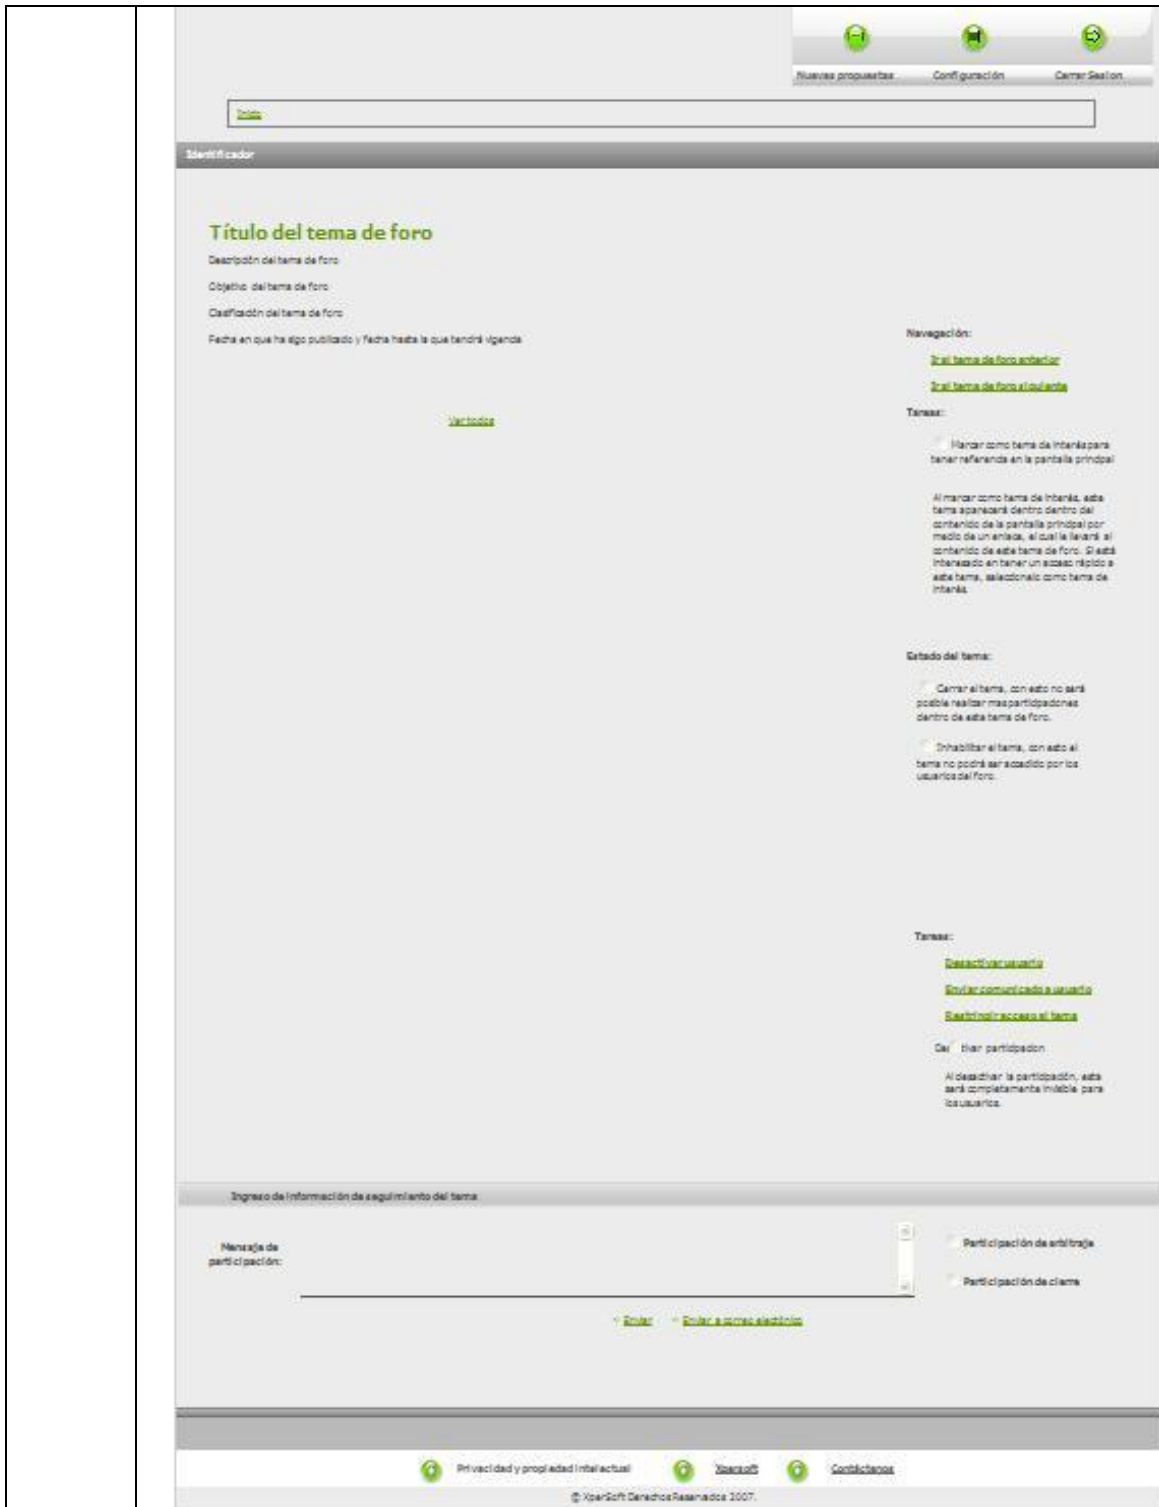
Nuevas propuestas Configuración Cerrar Sesion

Inicio

Identificador

Título del tema de foro

Descripción del tema de foro

Objetivo del tema de foro

Clasificación del tema de foro

Fecha en que ha sido publicado y fecha hasta la que tendrá vigencia

Ver todos

Navegación:

Ir al tema de foro anterior

Ir al tema de foro siguiente

Tareas:

Marcar como tema de interés para tener referencia en la pantalla principal

Al marcar como tema de interés, este tema aparecerá dentro dentro del contenido de la pantalla principal por medio de un enlace, el cual le llevará al contenido de este tema de foro. Si está interesado en tener un acceso rápido a este tema, seleccionelo como tema de interés.

Estado del tema:

Cerrar el tema, con esto no será posible realizar mas participaciones dentro de este tema de foro.

Inhabilitar el tema, con esto el tema no podrá ser accedido por los usuarios del foro.

Tareas:

Desactivar usuario

Enviar comunicado a usuario

Restringir acceso al tema

De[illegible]tivar participacion

Al desactivar la participación, esta será completamente invisible para los usuarios.

Ingreso de información de seguimiento del tema

Mensaje de participación:

Participación de arbitraje

Participación de cierre

Enviar Enviar a correo electrónico

Privacidad y propiedad intelectual Xpersoft Contáctenos

© XperSoft Derechos Reservados 2007.